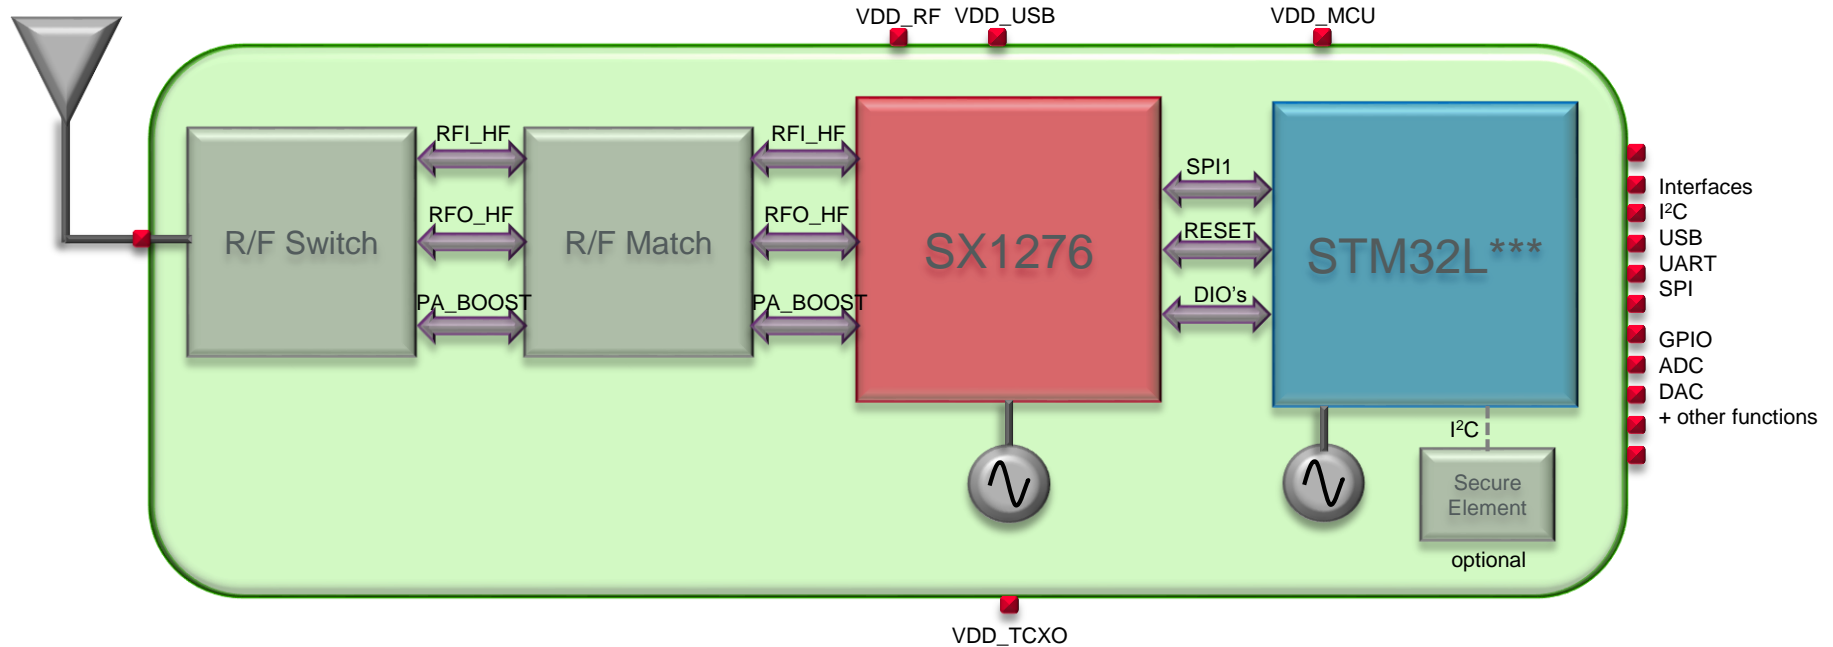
VDD_RF VDD_USB VDD_MCU

R/F Switch

RFI_HF

RFO_HF

PA_BOOST

R/F Match

RFI_HF

RFO_HF

PA_BOOST

SX1276

SPI1

RESET

DIO's

STM32L***

Interfaces
I$^2$C
USB
UART
SPI

GPIO
ADC
DAC
+ other functions

I$^2$C

Secure Element

optional

VDD_TCXO